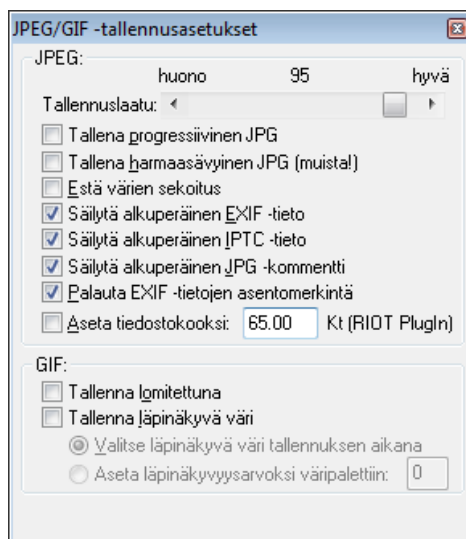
JPEG/GIF -tallennusasetukset

JPEG:

huono 95 hyvä

Tallennuslaatu:

Tallena progressiivinen JPG

Tallena harmaasävyinen JPG (muista!)

Estä värien sekoitus

Säilytä alkuperäinen EXIF -tieto

Säilytä alkuperäinen IPTC -tieto

Säilytä alkuperäinen JPG -kommentti

Palauta EXIF -tietojen asentomerkintä

Aseta tiedostokooksi: 65.00 Kt (RIOT PlugIn)

GIF:

Tallenna lomitettuna

Tallenna läpinäkyvä väri

Valitse läpinäkyvä väri tallennuksen aikana

Aseta läpinäkyvyysarvoksi väripalettiin: 0